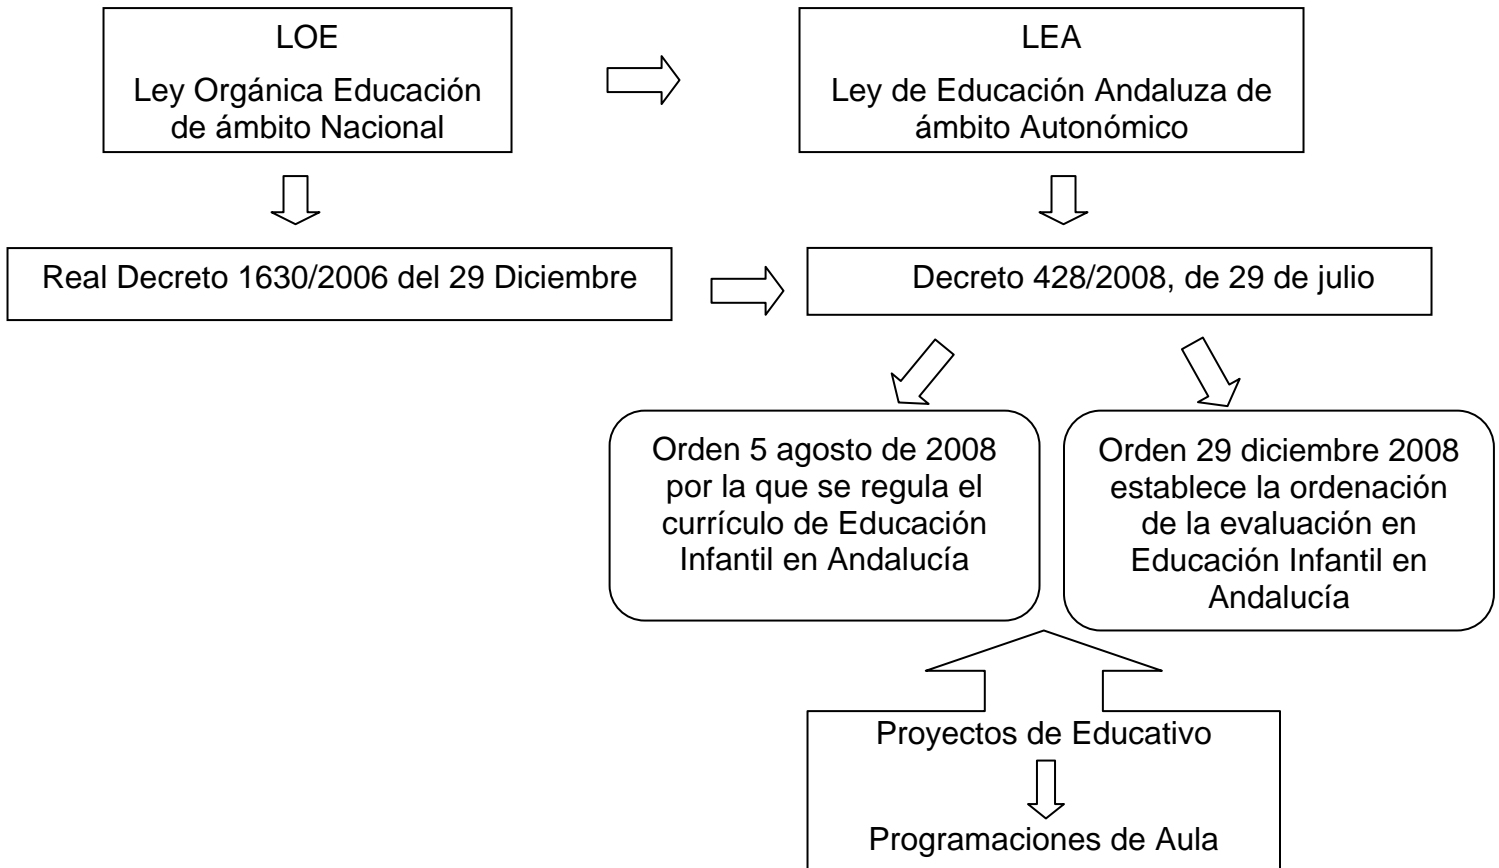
LOE
Ley Orgánica Educación de ámbito Nacional

LEA
Ley de Educación Andaluza de ámbito Autonómico

Real Decreto 1630/2006 del 29 Diciembre

Decreto 428/2008, de 29 de julio

Orden 5 agosto de 2008 por la que se regula el currículo de Educación Infantil en Andalucía

Orden 29 diciembre 2008 establece la ordenación de la evaluación en Educación Infantil en Andalucía

Proyectos de Educativo

Programaciones de Aula